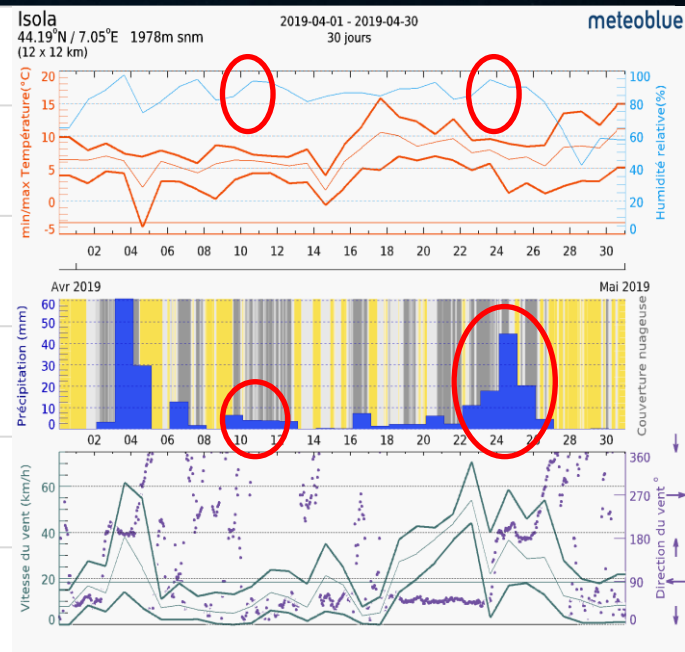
Isola
44.19°N / 7.05°E 1978m snm
(12 x 12 km)

2019-04-01 - 2019-04-30
30 jours

meteoblue

min/max Température(°C)
20
15
10
5
0
-5

Humidité relative(%)
100
80
60
40
20
0

02 04 06 08 10 12 14 16 18 20 22 24 26 28 30

Avr 2019
Mai 2019

Précipitation (mm)
60
50
40
30
20
10
0

Couverture nuageuse

02 04 06 08 10 12 14 16 18 20 22 24 26 28 30

Vitesse du vent (km/h)
60
40
20
0

Direction du vent °
360
270
180
90
0